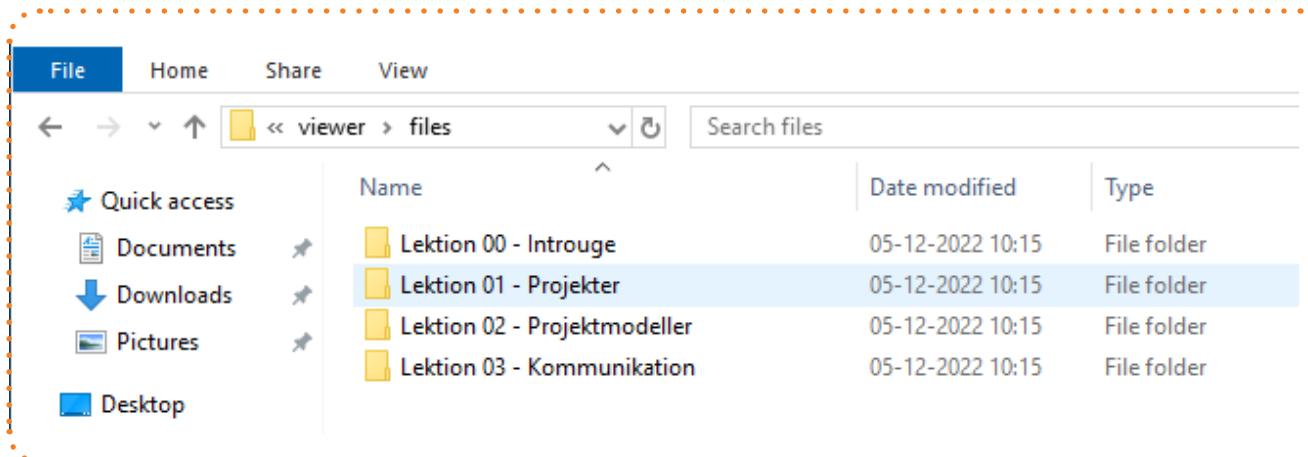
File Home Share View

« viewer › files

Search files

Quick access
Documents
Downloads
Pictures
Desktop

| Name | Date modified | Type |
|---|---|---|
| Lektion 00 - Introuge | 05-12-2022 10:15 | File folder |
| Lektion 01 - Projekter | 05-12-2022 10:15 | File folder |
| Lektion 02 - Projektmodeller | 05-12-2022 10:15 | File folder |
| Lektion 03 - Kommunikation | 05-12-2022 10:15 | File folder |